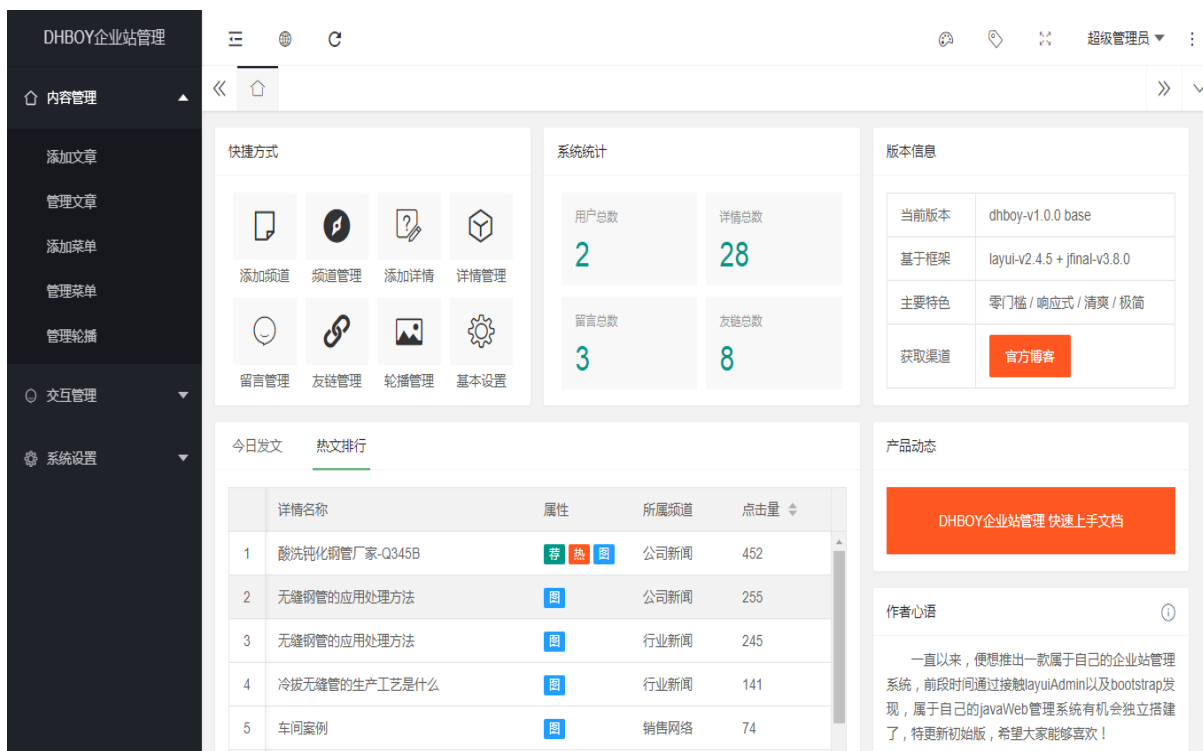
DHBOY企业站管理

内容管理

添加文章
管理文章
添加菜单
管理菜单
管理轮播

交互管理

系统设置

超级管理员

快捷方式

添加频道　频道管理　添加详情　详情管理
留言管理　友链管理　轮播管理　基本设置

系统统计

用户总数
2
详情总数
28
留言总数
3
友链总数
8

版本信息

| 当前版本 | dhboy-v1.0.0 base |
|---|---|
| 基于框架 | layui-v2.4.5 + jfinal-v3.8.0 |
| 主要特色 | 零门槛 / 响应式 / 清爽 / 极简 |
| 获取渠道 | 官方博客 |

今日发文　热文排行

| | 详情名称 | 属性 | 所属频道 | 点击量 |
|---|---|---|---|---|
| 1 | 酸洗钝化钢管厂家-Q345B | 荐 热 图 | 公司新闻 | 452 |
| 2 | 无缝钢管的应用处理方法 | 图 | 公司新闻 | 255 |
| 3 | 无缝钢管的应用处理方法 | 图 | 行业新闻 | 245 |
| 4 | 冷拔无缝管的生产工艺是什么 | 图 | 行业新闻 | 141 |
| 5 | 车间案例 | 图 | 销售网络 | 74 |

产品动态

DHBOY企业站管理 快速上手文档

作者心语

一直以来，便想推出一款属于自己的企业站管理系统，前段时间通过接触layuiAdmin以及bootstrap发现，属于自己的javaWeb管理系统有机会独立搭建了，特更新初始版，希望大家能够喜欢！